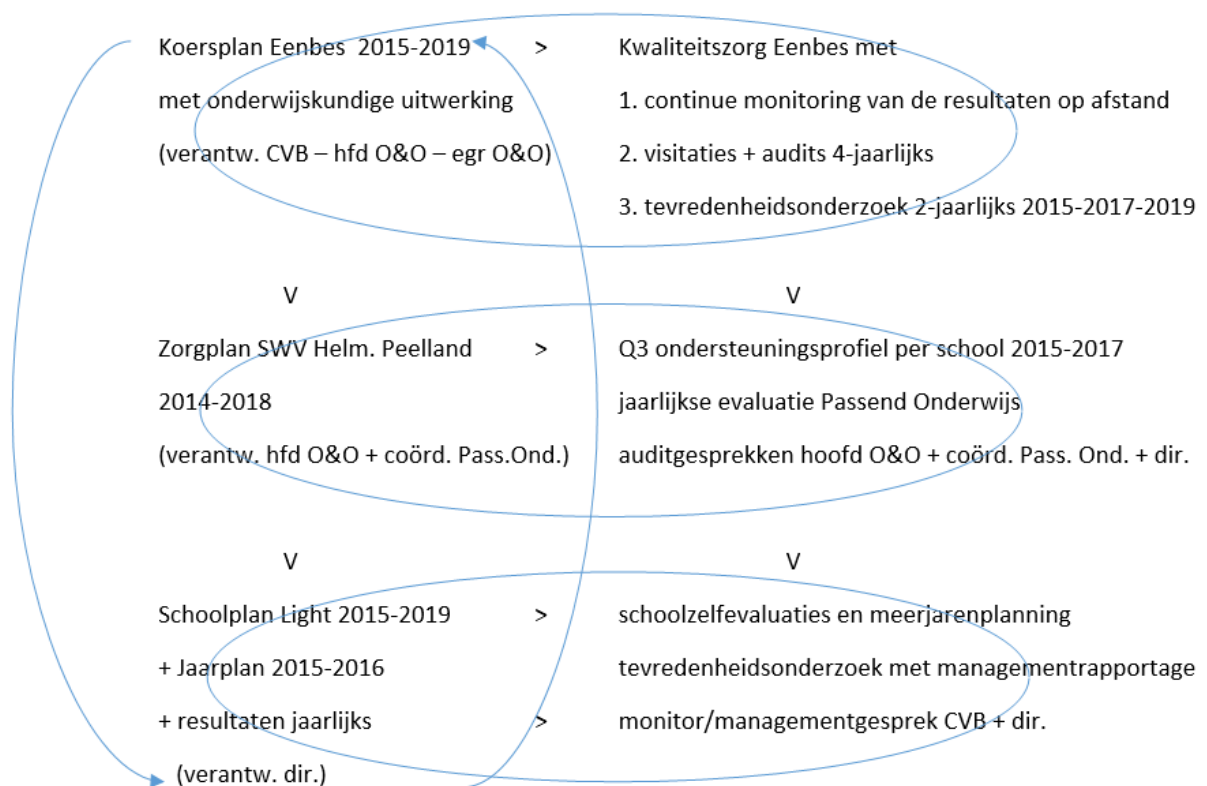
Koersplan Eenbes 2015-2019 > Kwaliteitszorg Eenbes met

met onderwijskundige uitwerking 1. continue monitoring van de resultaten op afstand

(verantw. CVB – hfd O&O – egr O&O) 2. visitaties + audits 4-jaarlijks

3. tevredenheidsonderzoek 2-jaarlijks 2015-2017-2019

V V

Zorgplan SWV Helm. Peelland > Q3 ondersteuningsprofiel per school 2015-2017

2014-2018 jaarlijkse evaluatie Passend Onderwijs

(verantw. hfd O&O + coörd. Pass.Ond.) auditgesprekken hoofd O&O + coörd. Pass. Ond. + dir.

V V

Schoolplan Light 2015-2019 > schoolzelfevaluaties en meerjarenplanning

+ Jaarplan 2015-2016 tevredenheidsonderzoek met managementrapportage

+ resultaten jaarlijks > monitor/managementgesprek CVB + dir.

(verantw. dir.)